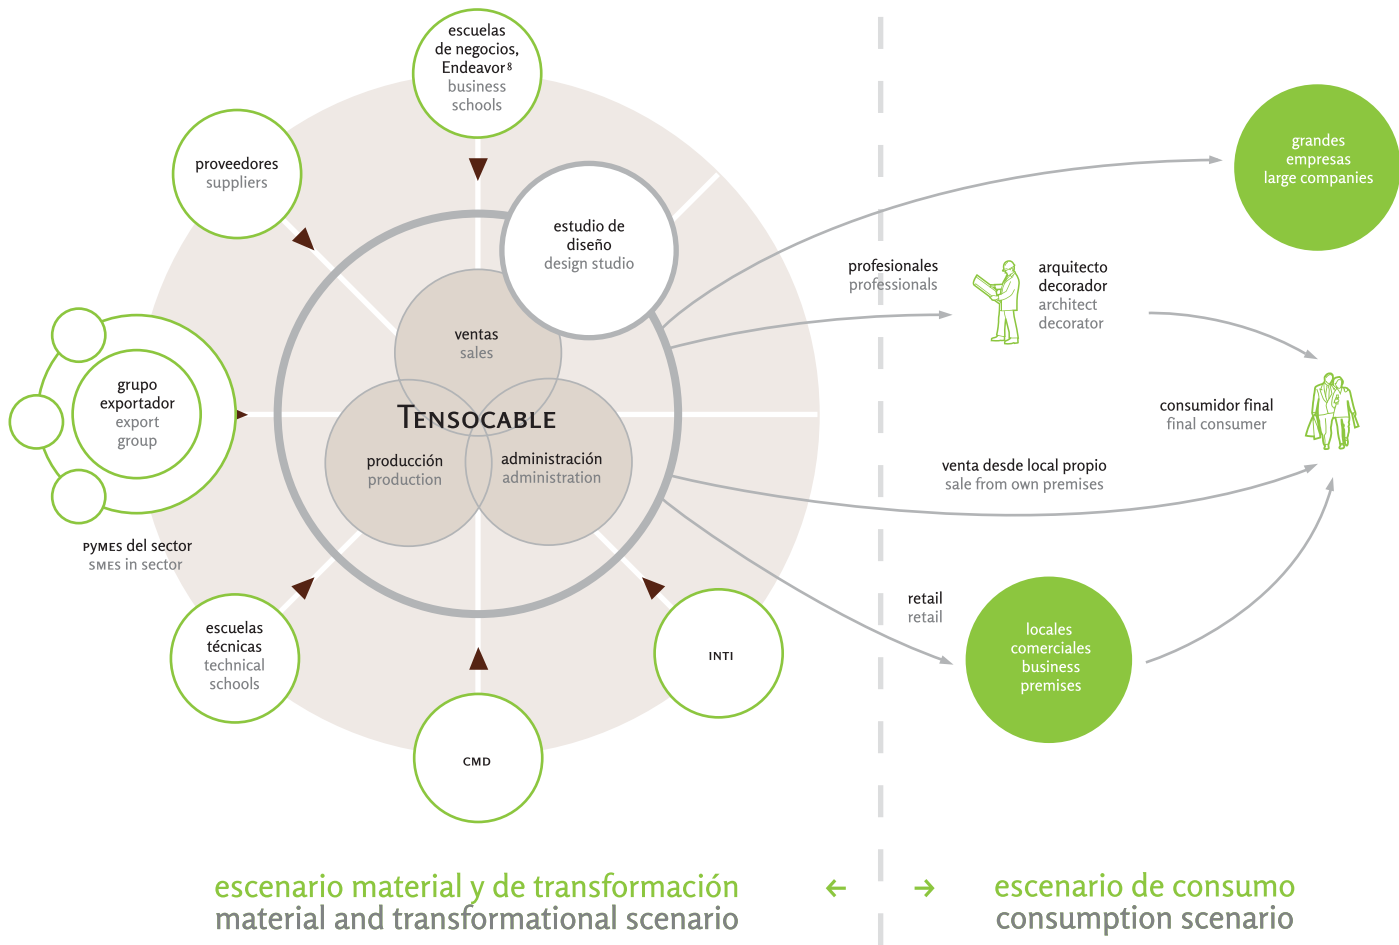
escuelas de negocios, Endeavor⁸
business schools

proveedores
suppliers

estudio de diseño
design studio

ventas
sales

Tensocable

producción
production

administración
administration

grupo exportador
export group

pymes del sector
smes in sector

escuelas técnicas
technical schools

CMD

INTI

grandes empresas
large companies

profesionales
professionals

arquitecto decorador
architect decorator

consumidor final
final consumer

venta desde local propio
sale from own premises

retail
retail

locales comerciales
business premises

escenario material y de transformación
material and transformational scenario

←  →

escenario de consumo
consumption scenario